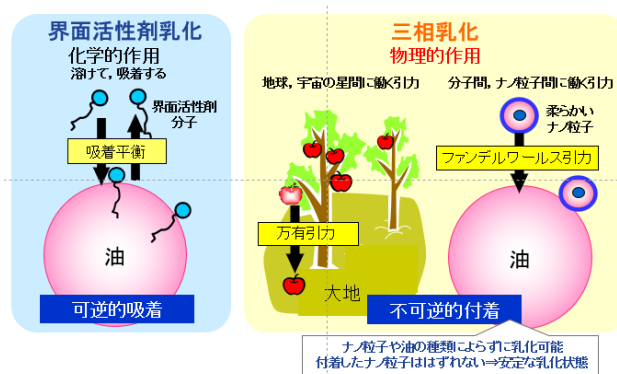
界面活性剤乳化

化学的作用

溶けて，吸着する

界面活性剤
分子

吸着平衡

油

可逆的吸着

三相乳化

物理的作用

地球，宇宙の星間に働く引力

分子間，ナノ粒子間に働く引力

柔らかい
ナノ粒子

ファンデルワールス引力

万有引力

大地

油

不可逆的付着

ナノ粒子や油の種類によらずに乳化可能
付着したナノ粒子ははずれない⇒安定な乳化状態